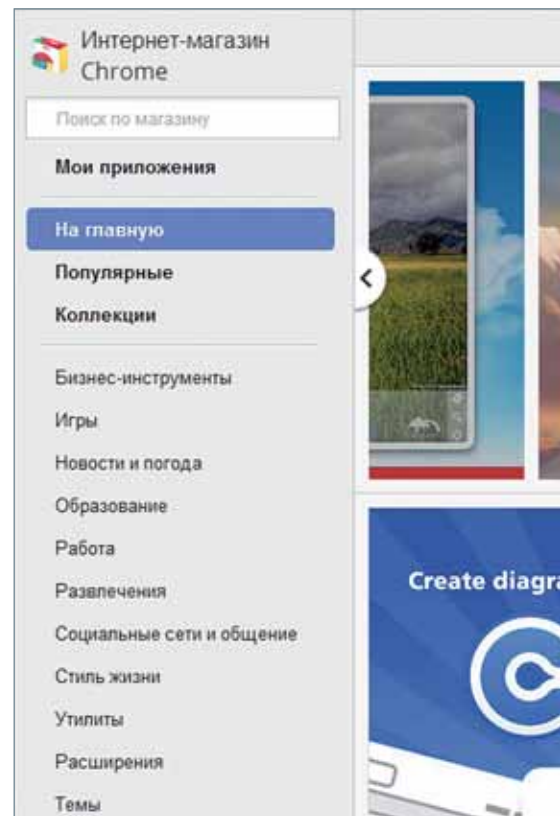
Интернет-магазин Chrome

Поиск по магазину

Мои приложения

На главную

Популярные

Коллекции

Бизнес-инструменты

Игры

Новости и погода

Образование

Работа

Развлечения

Социальные сети и общение

Стиль жизни

Утилиты

Расширения

Темы

Create diagra